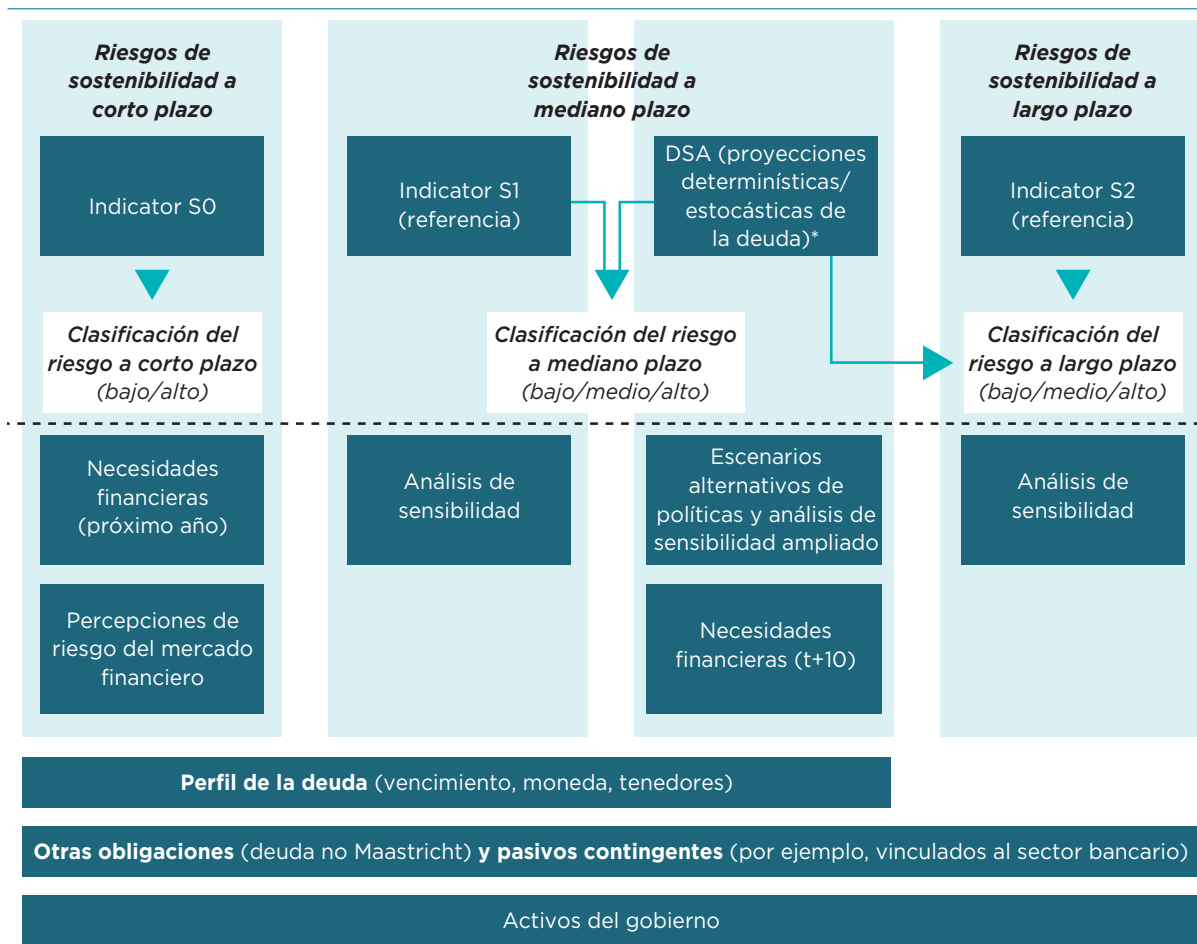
Riesgos de sostenibilidad a corto plazo

Indicator S0

Clasificación del riesgo a corto plazo (bajo/alto)

Necesidades financieras (próximo año)

Percepciones de riesgo del mercado financiero

Riesgos de sostenibilidad a mediano plazo

Indicator S1 (referencia)

DSA (proyecciones determinísticas/ estocásticas de la deuda)*

Clasificación del riesgo a mediano plazo (bajo/medio/alto)

Análisis de sensibilidad

Escenarios alternativos de políticas y análisis de sensibilidad ampliado

Necesidades financieras (t+10)

Riesgos de sostenibilidad a largo plazo

Indicator S2 (referencia)

Clasificación del riesgo a largo plazo (bajo/medio/alto)

Análisis de sensibilidad

Perfil de la deuda (vencimiento, moneda, tenedores)

Otras obligaciones (deuda no Maastricht) y pasivos contingentes (por ejemplo, vinculados al sector bancario)

Activos del gobierno